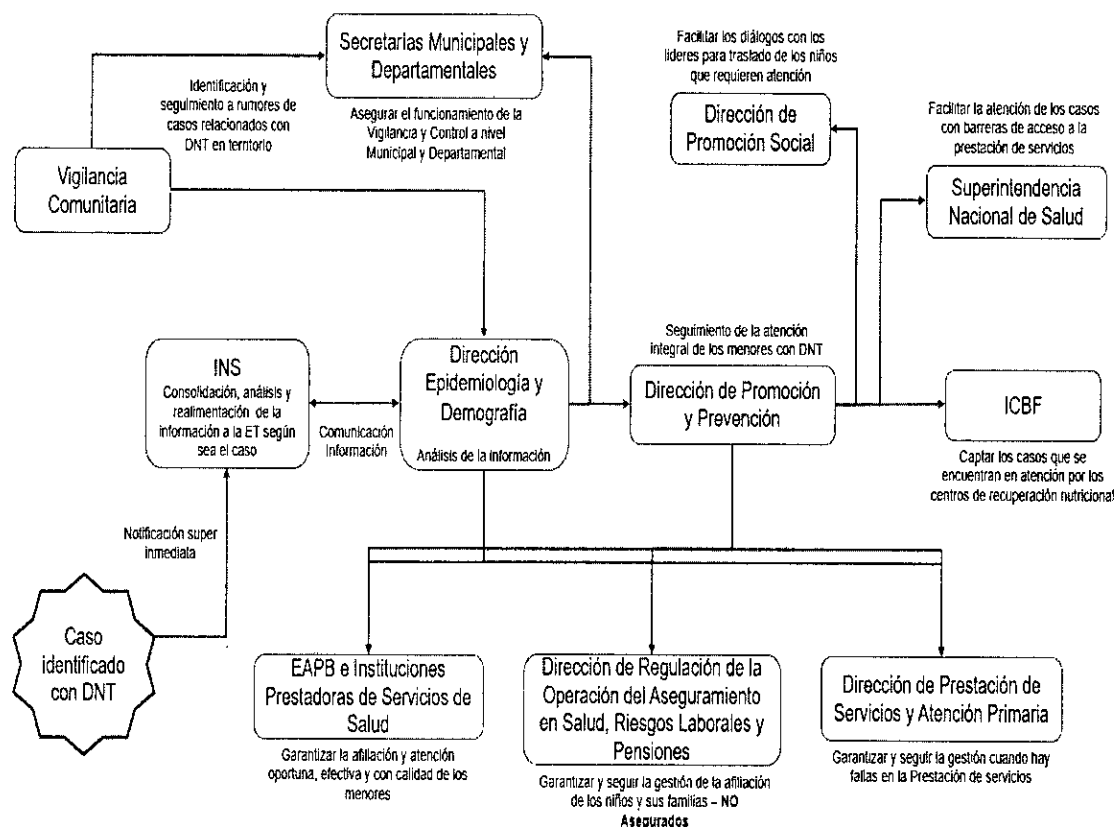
Secretarias Municipales y Departamentales

Asegurar el funcionamiento de la Vigilancia y Control a nivel Municipal y Departamental

Identificación y seguimiento a rumores de casos relacionados con DNT en territorio

Vigilancia Comunitaria

Facilitar los diálogos con los lideres para traslado de los niños que requieren atención

Dirección de Promoción Social

Facilitar la atención de los casos con barreras de acceso a la prestación de servicios

Superintendencia Nacional de Salud

INS
Consolidación, análisis y realimentación de la información a la ET según sea el caso

Comunicación Información

Dirección Epidemiología y Demografía
Análisis de la información

Seguimiento de la atención integral de los menores con DNT

Dirección de Promoción y Prevención

ICBF

Captar los casos que se encuentran en atención por los centros de recuperación nutricional

Notificación super inmediata

Caso identificado con DNT

EAPB e Instituciones Prestadoras de Servicios de Salud

Garantizar la afiliación y atención oportuna, efectiva y con calidad de los menores

Dirección de Regulación de la Operación del Aseguramiento en Salud, Riesgos Laborales y Pensiones

Garantizar y seguir la gestión de la afiliación de los niños y sus familias – NO Asegurados

Dirección de Prestación de Servicios y Atención Primaria

Garantizar y seguir la gestión cuando hay fallas en la Prestación de servicios